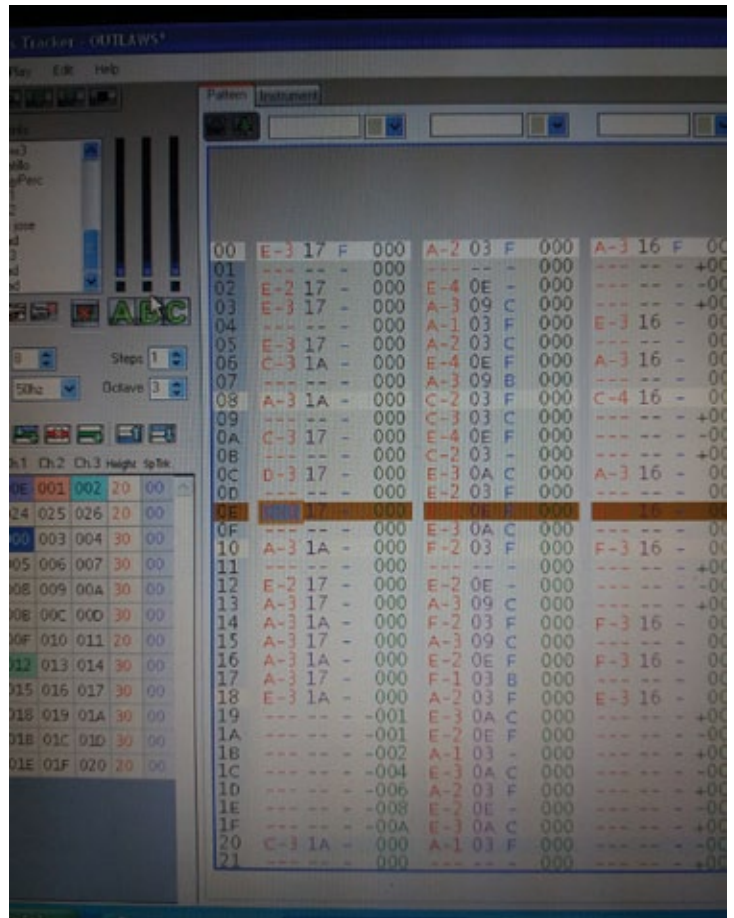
Tracker - OUTLAWS*

Play Edit Help

Pattern Instrument

Steps 1
50hz Octave 3

Ch.1 Ch.2 Ch.3 Height SpTik

| Ch.1 | Ch.2 | Ch.3 | Height | SpTik |
|---|---|---|---|---|
| 00E | 001 | 002 | 20 | 00 |
| 024 | 025 | 026 | 20 | 00 |
| 000 | 003 | 004 | 30 | 00 |
| 005 | 006 | 007 | 30 | 00 |
| 008 | 009 | 00A | 30 | 00 |
| 00B | 00C | 00D | 30 | 00 |
| 00F | 010 | 011 | 20 | 00 |
| 012 | 013 | 014 | 30 | 00 |
| 015 | 016 | 017 | 30 | 00 |
| 018 | 019 | 01A | 30 | 00 |
| 01B | 01C | 01D | 30 | 00 |
| 01E | 01F | 020 | 20 | 00 |

| Row | Ch1 | | | | Ch2 | | | | Ch3 | | | |
|---|---|---|---|---|---|---|---|---|---|---|---|---|
| 00 | E-3 | 17 | F | 000 | A-2 | 03 | F | 000 | A-3 | 16 | F | 00 |
| 01 | --- | -- | - | 000 | --- | -- | - | 000 | --- | -- | - | +00 |
| 02 | E-2 | 17 | - | 000 | E-4 | 0E | - | 000 | --- | -- | - | -00 |
| 03 | E-3 | 17 | - | 000 | A-3 | 09 | C | 000 | --- | -- | - | +00 |
| 04 | --- | -- | - | 000 | A-1 | 03 | F | 000 | E-3 | 16 | - | 00 |
| 05 | E-3 | 17 | - | 000 | A-2 | 03 | C | 000 | --- | -- | - | 00 |
| 06 | C-3 | 1A | - | 000 | E-4 | 0E | F | 000 | A-3 | 16 | - | 00 |
| 07 | --- | -- | - | 000 | A-3 | 09 | B | 000 | --- | -- | - | 00 |
| 08 | A-3 | 1A | - | 000 | C-2 | 03 | F | 000 | C-4 | 16 | - | 00 |
| 09 | --- | -- | - | 000 | C-3 | 03 | C | 000 | --- | -- | - | +00 |
| 0A | C-3 | 17 | - | 000 | E-4 | 0E | F | 000 | --- | -- | - | -00 |
| 0B | --- | -- | - | 000 | C-2 | 03 | - | 000 | --- | -- | - | +00 |
| 0C | D-3 | 17 | - | 000 | E-3 | 0A | C | 000 | A-3 | 16 | - | 00 |
| 0D | --- | -- | - | 000 | E-2 | 03 | F | 000 | --- | -- | - | 00 |
| 0E | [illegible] | 17 | - | 000 | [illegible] | 0E | F | 000 | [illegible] | 16 | - | 00 |
| 0F | --- | -- | - | 000 | E-3 | 0A | C | 000 | --- | -- | - | 00 |
| 10 | A-3 | 1A | - | 000 | F-2 | 03 | F | 000 | F-3 | 16 | - | 00 |
| 11 | --- | -- | - | 000 | --- | -- | - | 000 | --- | -- | - | +00 |
| 12 | E-2 | 17 | - | 000 | E-2 | 0E | - | 000 | --- | -- | - | -00 |
| 13 | A-3 | 17 | - | 000 | A-3 | 09 | C | 000 | --- | -- | - | +00 |
| 14 | A-3 | 1A | - | 000 | F-2 | 03 | F | 000 | F-3 | 16 | - | 00 |
| 15 | A-3 | 17 | - | 000 | A-3 | 09 | C | 000 | --- | -- | - | 00 |
| 16 | A-3 | 1A | - | 000 | E-2 | 0E | F | 000 | F-3 | 16 | - | 00 |
| 17 | A-3 | 17 | - | 000 | F-1 | 03 | B | 000 | --- | -- | - | 00 |
| 18 | E-3 | 1A | - | 000 | A-2 | 03 | F | 000 | E-3 | 16 | - | 00 |
| 19 | --- | -- | - | -001 | E-3 | 0A | C | 000 | --- | -- | - | +00 |
| 1A | --- | -- | - | -001 | E-2 | 0E | F | 000 | --- | -- | - | -00 |
| 1B | --- | -- | - | -002 | A-1 | 03 | - | 000 | --- | -- | - | +00 |
| 1C | --- | -- | - | -004 | E-3 | 0A | C | 000 | --- | -- | - | -00 |
| 1D | --- | -- | - | -006 | A-2 | 03 | F | 000 | --- | -- | - | +00 |
| 1E | --- | -- | - | -008 | E-2 | 0E | - | 000 | --- | -- | - | -00 |
| 1F | --- | -- | - | -00A | E-3 | 0A | C | 000 | --- | -- | - | +00 |
| 20 | C-3 | 1A | - | 000 | A-1 | 03 | F | 000 | --- | -- | - | -00 |
| 21 | --- | -- | - | 000 | --- | -- | - | 000 | --- | -- | - | +00 |